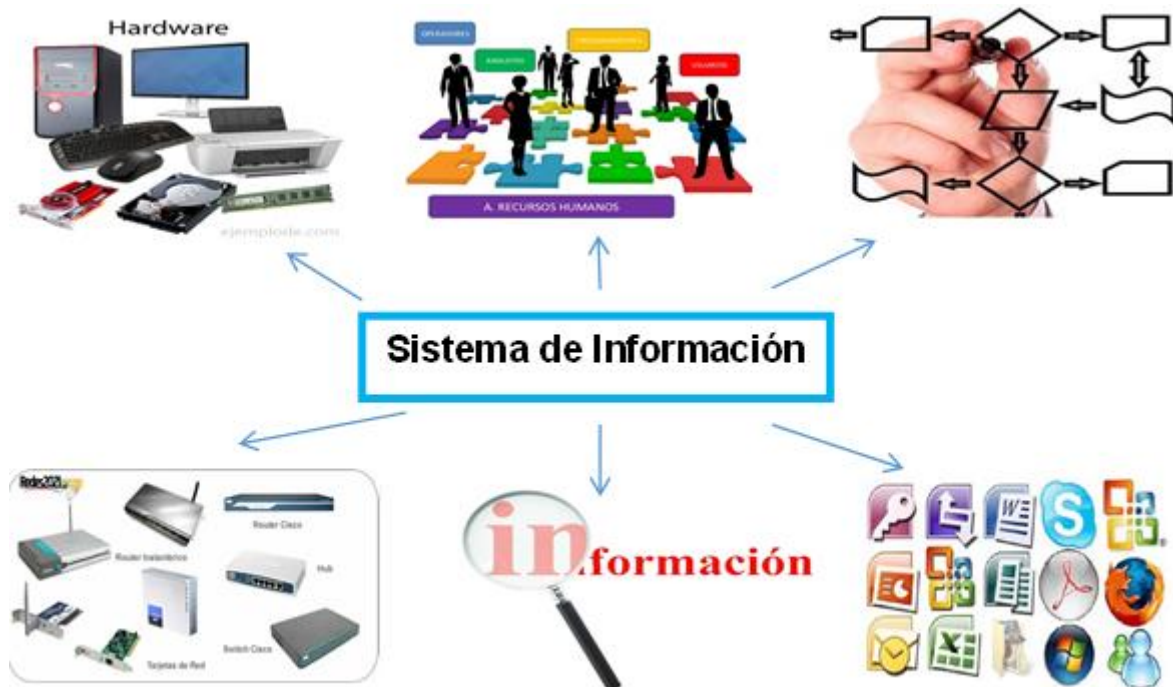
Hardware

ejemplode.com

OPERADORES

ANALISTAS

PROGRAMADORES

USUARIOS

A. RECURSOS HUMANOS

Sistema de Información

Redes2020

Router Cisco

Router Inalámbrico

Hub

Tarjetas de Red

Switch Cisco

información